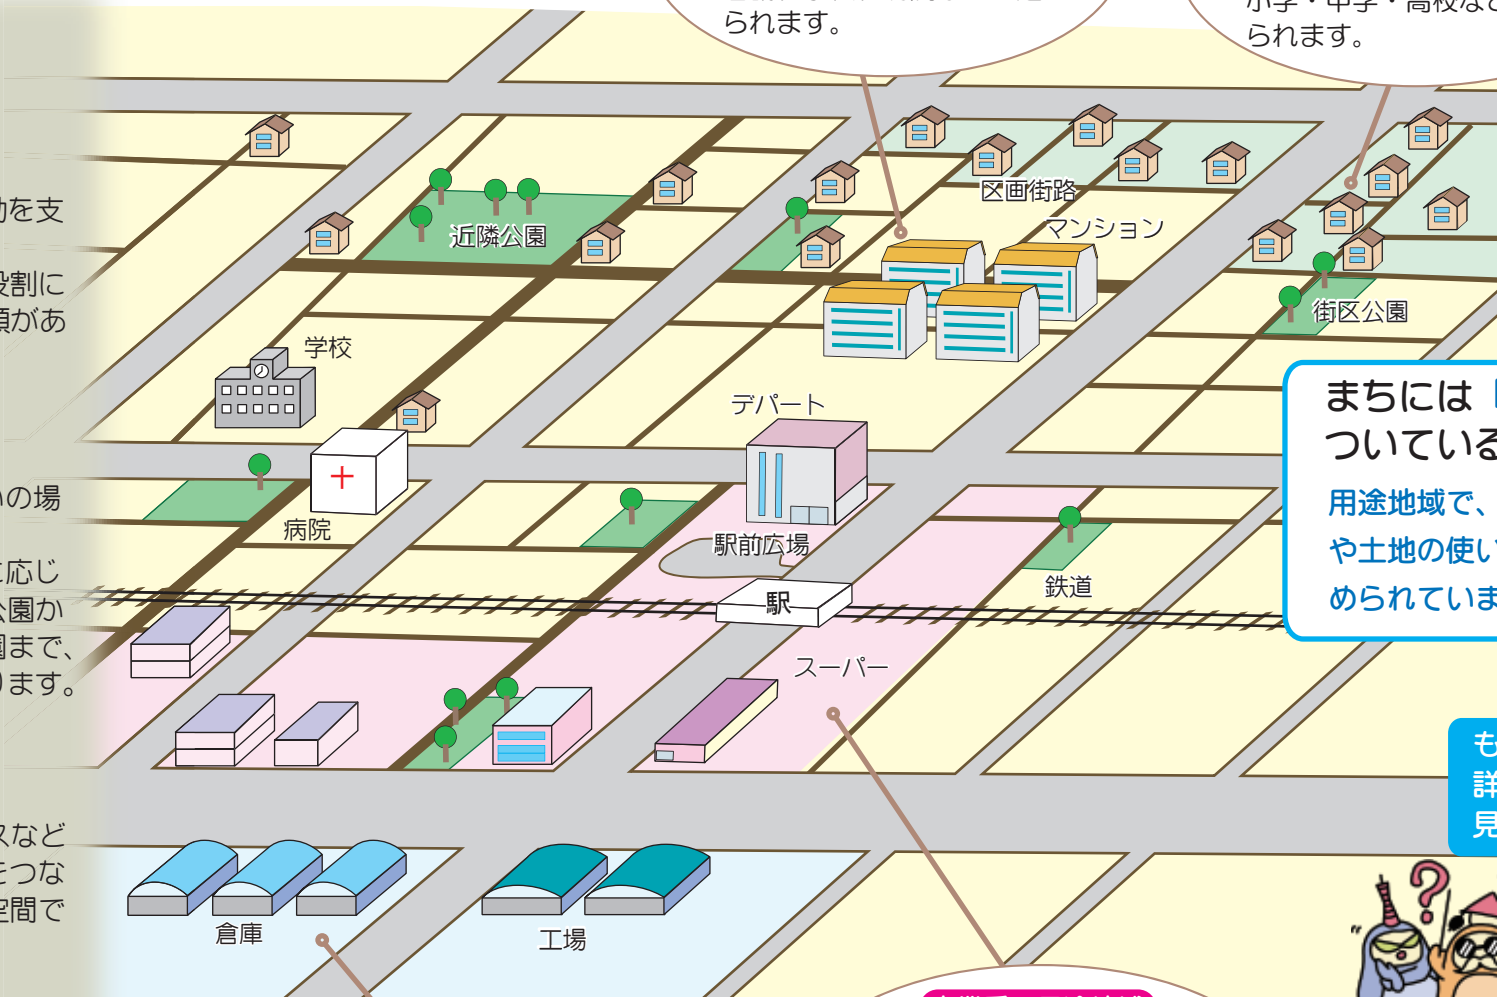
られます。

小学・中学・高校な
られます。

力を支

役割に
類があ

の場

応じ
公園か
園まで、
ります。

など
つな
空間で

区画街路
マンション
近隣公園
街区公園
学校
デパート
病院
駅前広場
駅
鉄道
スーパー
倉庫
工場

まちには
ついている
用途地域で、
や土地の使い
められていま

も
詳
見